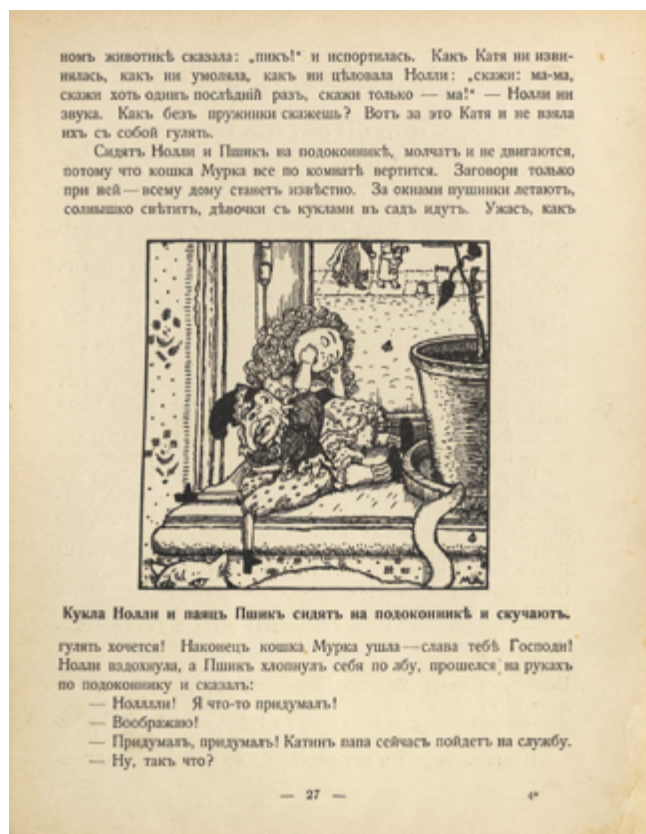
номъ животикѣ сказала: „пикъ!“ и испортилась. Какъ Катя ни извинялась, какъ ни умоляла, какъ ни цѣловала Нолли: „скажи: ма-ма, скажи хоть одинъ послѣдній разъ, скажи только — ма!“ — Нолли ни звука. Какъ безъ пружинки скажешь? Вотъ за это Катя и не взяла ихъ съ собой гулять.

Сидятъ Нолли и Пшикъ на подоконникѣ, молчатъ и не двигаются, потому что кошка Мурка все по комнатѣ вертится. Заговори только при ней — всему дому станетъ извѣстно. За окнами пушинки летаютъ, солнышко свѣтитъ, дѣвочки съ куклами въ садъ идутъ. Ужасъ, какъ

Кукла Нолли и паяцъ Пшикъ сидятъ на подоконникѣ и скучаютъ.

гулять хочется! Наконецъ кошка Мурка ушла — слава тебѣ Господи! Нолли вздохнула, а Пшикъ хлопнулъ себя по лбу, прошелся на рукахъ по подоконнику и сказалъ:

— Нолляли! Я что-то придумалъ!

— Воображаю!

— Придумалъ, придумалъ! Катинъ папа сейчасъ пойдетъ на службу.

— Ну, такъ что?

— 27 —

4*